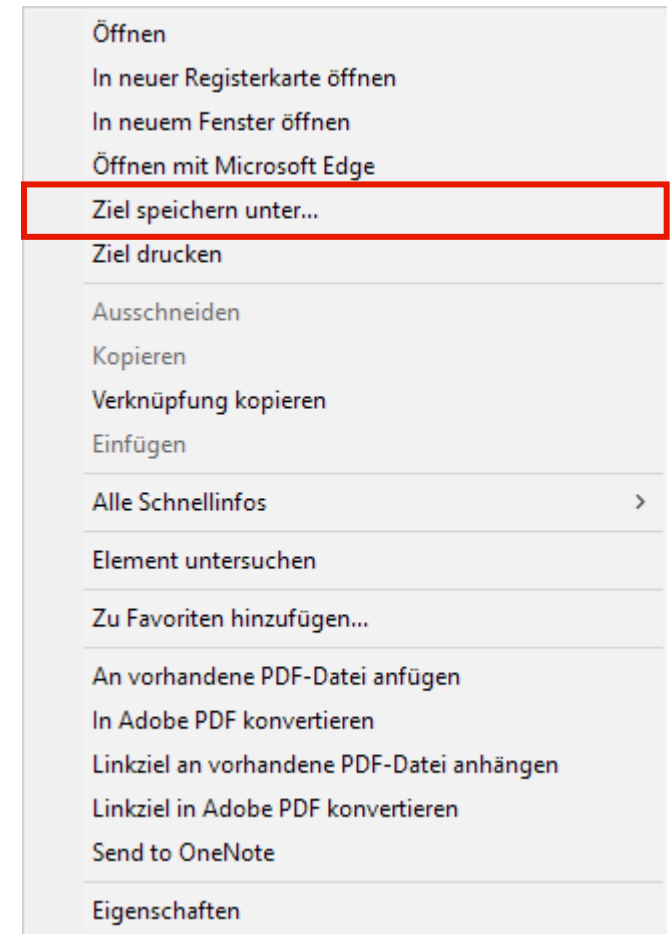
Öffnen
In neuer Registerkarte öffnen
In neuem Fenster öffnen
Öffnen mit Microsoft Edge
Ziel speichern unter...
Ziel drucken

Ausschneiden
Kopieren
Verknüpfung kopieren
Einfügen

Alle Schnellinfos >

Element untersuchen

Zu Favoriten hinzufügen...

An vorhandene PDF-Datei anfügen
In Adobe PDF konvertieren
Linkziel an vorhandene PDF-Datei anhängen
Linkziel in Adobe PDF konvertieren
Send to OneNote

Eigenschaften